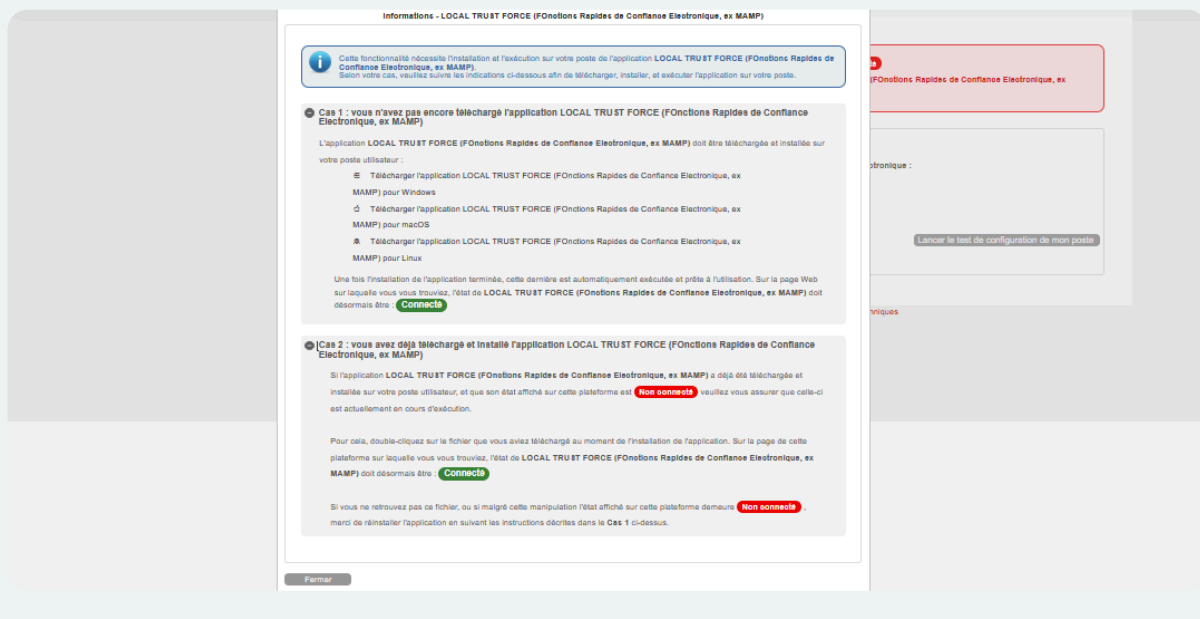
Informations - LOCAL TRUST FORCE (FOnctions Rapides de Confiance Electronique, ex MAMP)

Cette fonctionnalité nécessite l'installation et l'exécution sur votre poste de l'application LOCAL TRUST FORCE (FOnctions Rapides de Confiance Electronique, ex MAMP).
Selon votre cas, veuillez suivre les indications ci-dessous afin de télécharger, installer, et exécuter l'application sur votre poste.

Cas 1 : vous n'avez pas encore téléchargé l'application LOCAL TRUST FORCE (FOnctions Rapides de Confiance Electronique, ex MAMP)

L'application LOCAL TRUST FORCE (FOnctions Rapides de Confiance Electronique, ex MAMP) doit être téléchargée et installée sur votre poste utilisateur :

Télécharger l'application LOCAL TRUST FORCE (FOnctions Rapides de Confiance Electronique, ex MAMP) pour Windows

Télécharger l'application LOCAL TRUST FORCE (FOnctions Rapides de Confiance Electronique, ex MAMP) pour macOS

Télécharger l'application LOCAL TRUST FORCE (FOnctions Rapides de Confiance Electronique, ex MAMP) pour Linux

Une fois l'installation de l'application terminée, cette dernière est automatiquement exécutée et prête à l'utilisation. Sur la page Web sur laquelle vous vous trouviez, l'état de LOCAL TRUST FORCE (FOnctions Rapides de Confiance Electronique, ex MAMP) doit désormais être : Connecté

Cas 2 : vous avez déjà téléchargé et installé l'application LOCAL TRUST FORCE (FOnctions Rapides de Confiance Electronique, ex MAMP)

Si l'application LOCAL TRUST FORCE (FOnctions Rapides de Confiance Electronique, ex MAMP) a déjà été téléchargée et installée sur votre poste utilisateur, et que son état affiché sur cette plateforme est Non connecté veuillez vous assurer que celle-ci est actuellement en cours d'exécution.

Pour cela, double-cliquez sur le fichier que vous aviez téléchargé au moment de l'installation de l'application. Sur la page de cette plateforme sur laquelle vous vous trouviez, l'état de LOCAL TRUST FORCE (FOnctions Rapides de Confiance Electronique, ex MAMP) doit désormais être : Connecté

Si vous ne retrouvez pas ce fichier, ou si malgré cette manipulation l'état affiché sur cette plateforme demeure Non connecté , merci de réinstaller l'application en suivant les instructions décrites dans le Cas 1 ci-dessus.

Fermer

(FOnctions Rapides de Confiance Electronique, ex

ctronique :

Lancer le test de configuration de mon poste

niques.